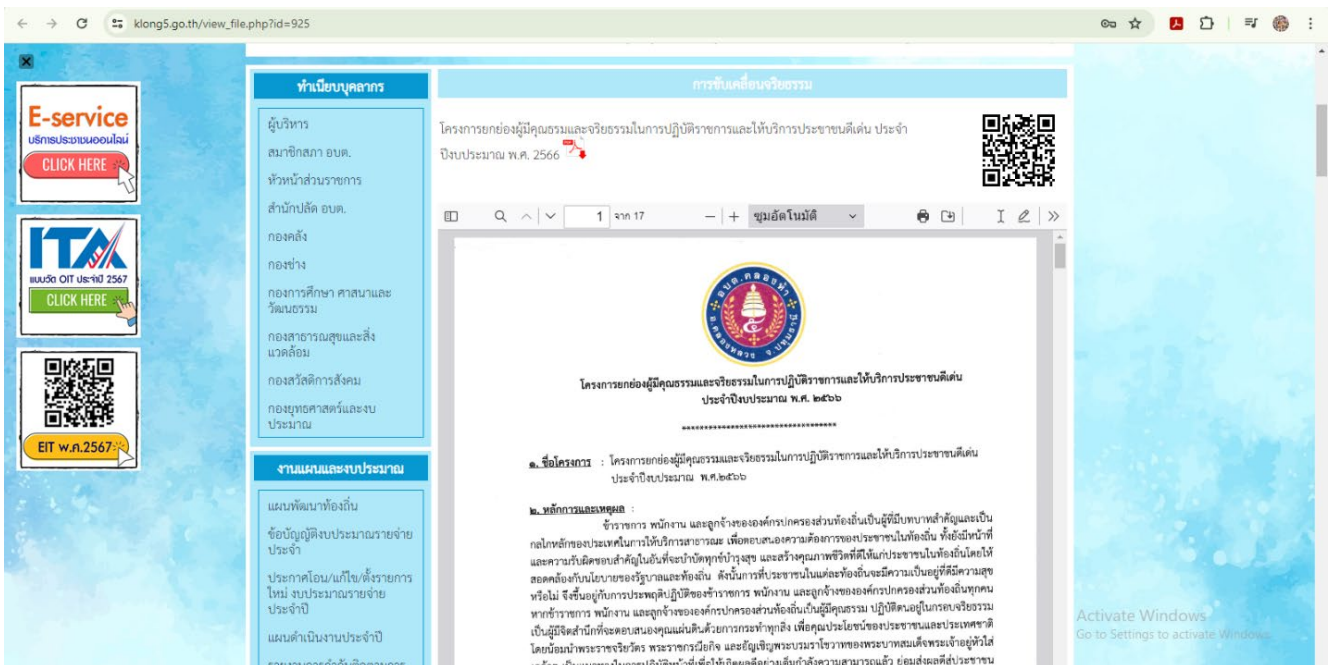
klong5.go.th/view_file.php?id=925

E-service
บริการประชาชนออนไลน์
CLICK HERE

ITA
แบบวัด OIT ประจำปี 2567
CLICK HERE

EIT พ.ศ.2567

ทำเนียบบุคลากร

ผู้บริหาร
สมาชิกสภา อบต.
หัวหน้าส่วนราชการ
สำนักปลัด อบต.
กองคลัง
กองช่าง
กองการศึกษา ศาสนาและวัฒนธรรม
กองสาธารณสุขและสิ่งแวดล้อม
กองสวัสดิการสังคม
กองยุทธศาสตร์และงบประมาณ

งานแผนและงบประมาณ

แผนพัฒนาท้องถิ่น
ข้อบัญญัติงบประมาณรายจ่ายประจำ
ประกาศโอน/แก้ไข/ตั้งรายการใหม่ งบประมาณรายจ่ายประจำปี
แผนดำเนินงานประจำปี
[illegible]

การขับเคลื่อนจริยธรรม

โครงการยกย่องผู้มีคุณธรรมและจริยธรรมในการปฏิบัติราชการและให้บริการประชาชนดีเด่น ประจำปีงบประมาณ พ.ศ. 2566

1 จาก 17
ซูมอัตโนมัติ

อบต.คลองห้า

โครงการยกย่องผู้มีคุณธรรมและจริยธรรมในการปฏิบัติราชการและให้บริการประชาชนดีเด่น ประจำปีงบประมาณ พ.ศ. ๒๕๖๖

**********************************

๑. ชื่อโครงการ : โครงการยกย่องผู้มีคุณธรรมและจริยธรรมในการปฏิบัติราชการและให้บริการประชาชนดีเด่น ประจำปีงบประมาณ พ.ศ.๒๕๖๖

๒. หลักการและเหตุผล :
ข้าราชการ พนักงาน และลูกจ้างขององค์กรปกครองส่วนท้องถิ่นเป็นผู้ที่มีบทบาทสำคัญและเป็นกลไกหลักของประเทศในการให้บริการสาธารณะ เพื่อตอบสนองความต้องการของประชาชนในท้องถิ่น ทั้งยังมีหน้าที่และความรับผิดชอบสำคัญในอันที่จะบำบัดทุกข์บำรุงสุข และสร้างคุณภาพชีวิตที่ดีให้แก่ประชาชนในท้องถิ่นโดยให้สอดคล้องกับนโยบายของรัฐบาลและท้องถิ่น ดังนั้นการที่ประชาชนในแต่ละท้องถิ่นจะมีความเป็นอยู่ที่ดีมีความสุขหรือไม่ จึงขึ้นอยู่กับการประพฤติปฏิบัติของข้าราชการ พนักงาน และลูกจ้างขององค์กรปกครองส่วนท้องถิ่นทุกคน หากข้าราชการ พนักงาน และลูกจ้างขององค์กรปกครองส่วนท้องถิ่นเป็นผู้มีคุณธรรม ปฏิบัติตนอยู่ในกรอบจริยธรรม เป็นผู้มีจิตสำนึกที่จะตอบสนองคุณแผ่นดินด้วยการกระทำทุกสิ่ง เพื่อคุณประโยชน์ของประชาชนและประเทศชาติ โดยน้อมนำพระราชจริยวัตร พระราชกรณียกิจ และอัญเชิญพระบรมราโชวาทของพระบาทสมเด็จพระเจ้าอยู่หัวใส่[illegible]

Activate Windows
Go to Settings to activate Windows.